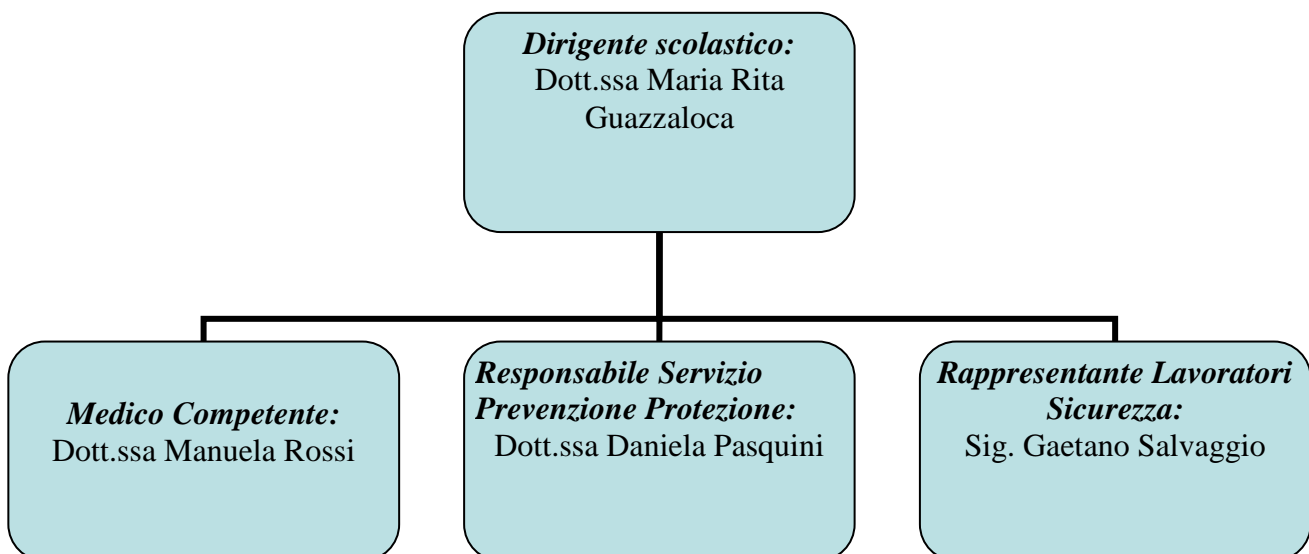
Dirigente scolastico:
Dott.ssa Maria Rita Guazzaloca

Medico Competente:
Dott.ssa Manuela Rossi

Responsabile Servizio Prevenzione Protezione:
Dott.ssa Daniela Pasquini

Rappresentante Lavoratori Sicurezza:
Sig. Gaetano Salvaggio